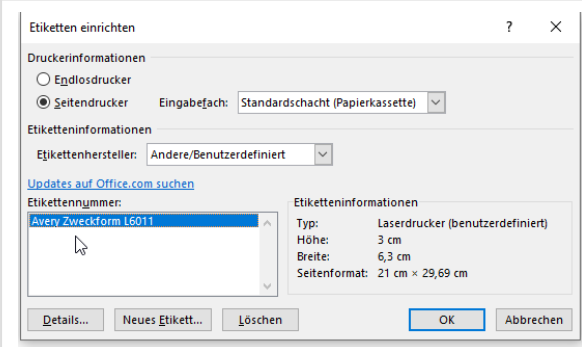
Etiketten einrichten

?

X

Druckerinformationen

Endlosdrucker

Seitendrucker

Eingabefach:

Standardschacht (Papierkassette)

Etiketteninformationen

Etikettenhersteller:

Andere/Benutzerdefiniert

Updates auf Office.com suchen

Etikettennummer:

Avery Zweckform L6011

Etiketteninformationen

| | |
|---|---|
| Typ: | Laserdrucker (benutzerdefiniert) |
| Höhe: | 3 cm |
| Breite: | 6,3 cm |
| Seitenformat: | 21 cm × 29,69 cm |

Details...

Neues Etikett...

Löschen

OK

Abbrechen